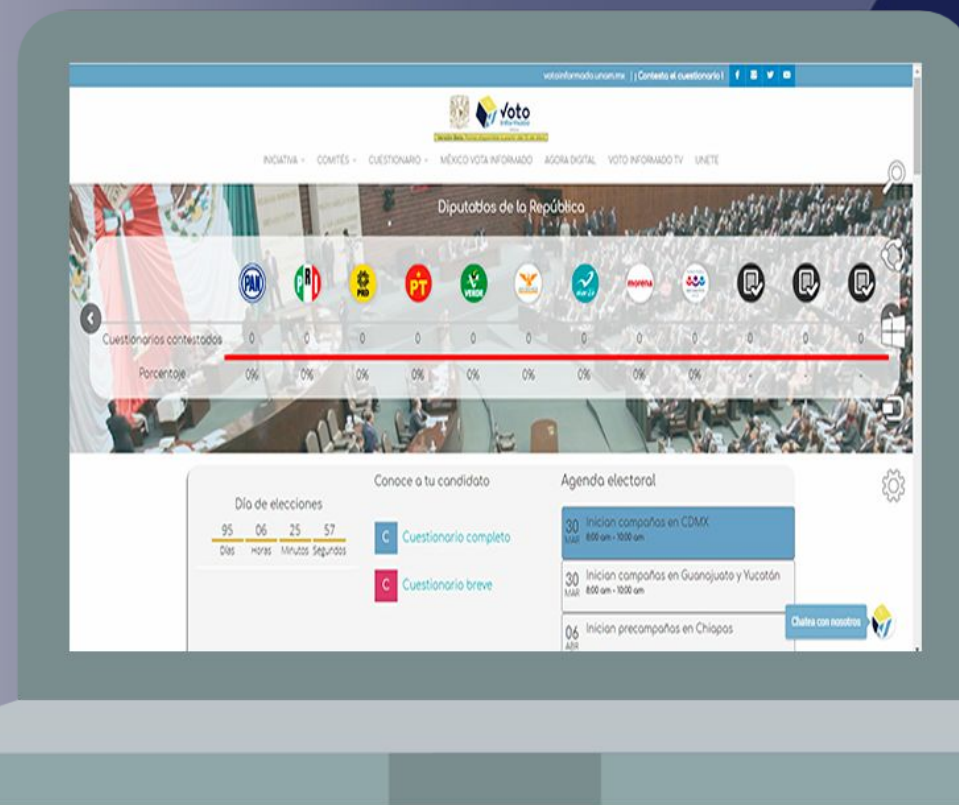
votoinformado.unam.mx | ¡Contesta el cuestionario! f

Voto Informado

INICIATIVA COMITÉS CUESTIONARIO MÉXICO VOTA INFORMADO AGORA DIGITAL VOTO INFORMADO TV ÚNETE

Diputados de la República

PAN PRI PRD PT VERDE morena

Cuestionarios contestados 0 0 0 0 0 0 0 0 0 0 0 0
Porcentaje 0% 0% 0% 0% 0% 0% 0% 0% 0% - - -

Día de elecciones
95 Días 06 Horas 25 Minutos 57 Segundos

Conoce a tu candidato
C Cuestionario completo
C Cuestionario breve

Agenda electoral
30 MAR Inician campañas en CDMX 8:00 am - 10:00 am
30 MAR Inician campañas en Guanajuato y Yucatán 8:00 am - 10:00 am
06 ABR Inician precampañas en Chiapas

Chatea con nosotros